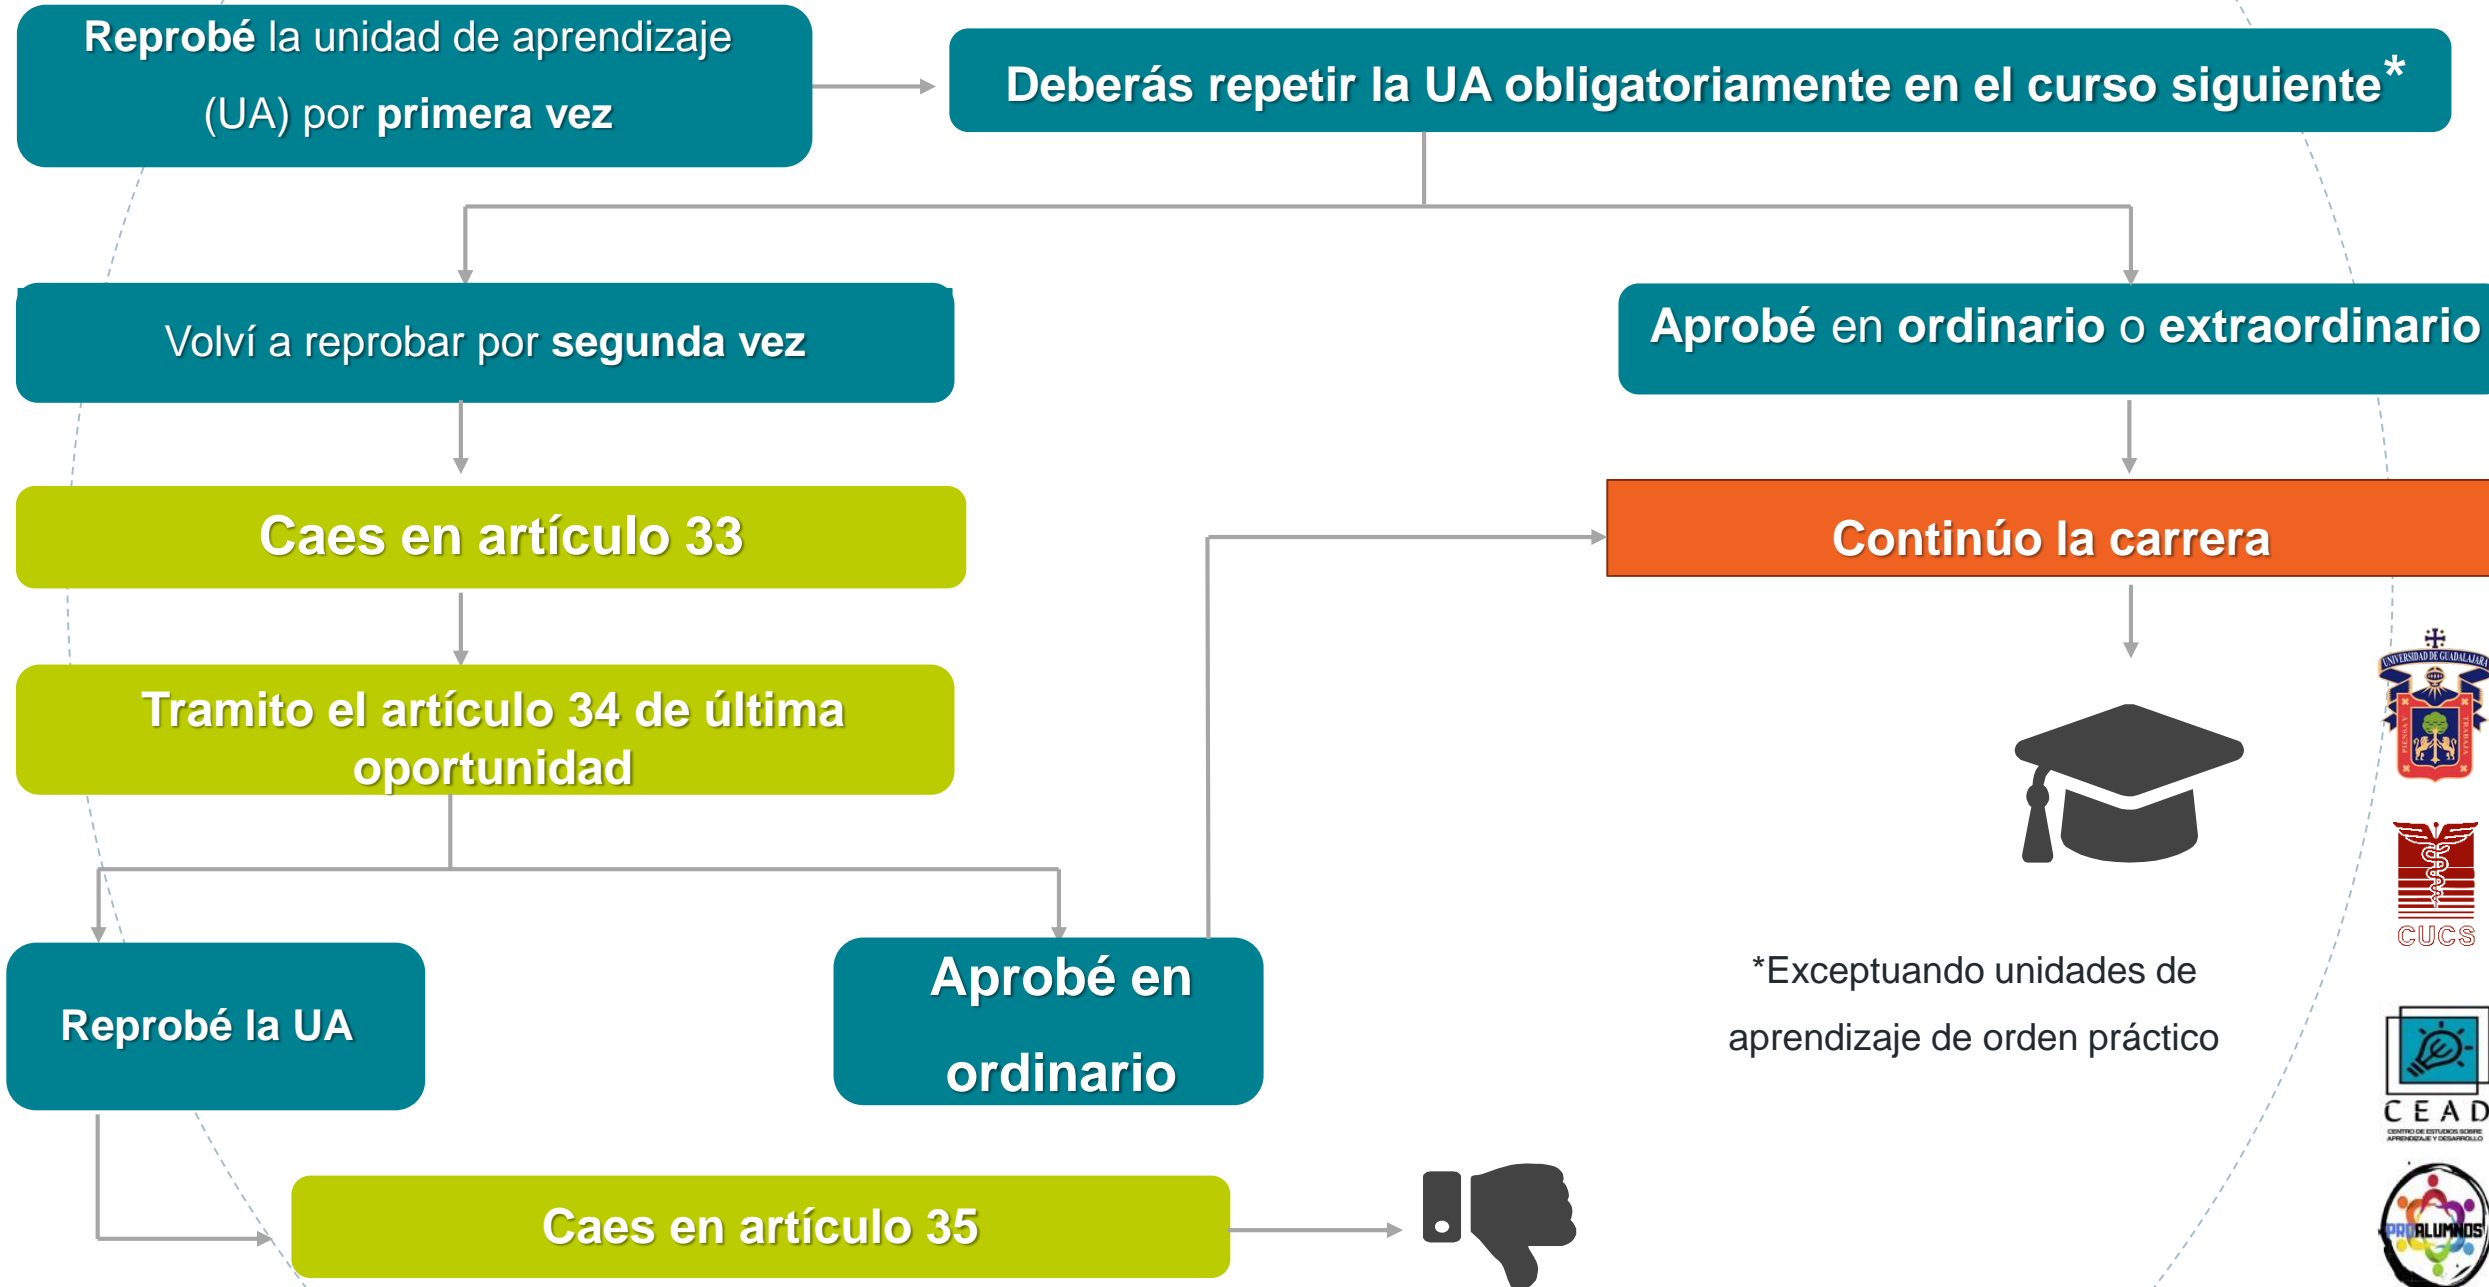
Reprobé la unidad de aprendizaje (UA) por primera vez

Deberás repetir la UA obligatoriamente en el curso siguiente*

Volví a reprobar por segunda vez

Aprobé en ordinario o extraordinario

Caes en artículo 33

Continúo la carrera

Tramito el artículo 34 de última oportunidad

UNIVERSIDAD DE GUADALAJARA

CUCS

Reprobé la UA

Aprobé en ordinario

*Exceptuando unidades de aprendizaje de orden práctico

CEAD

Caes en artículo 35

PROALUMNOS